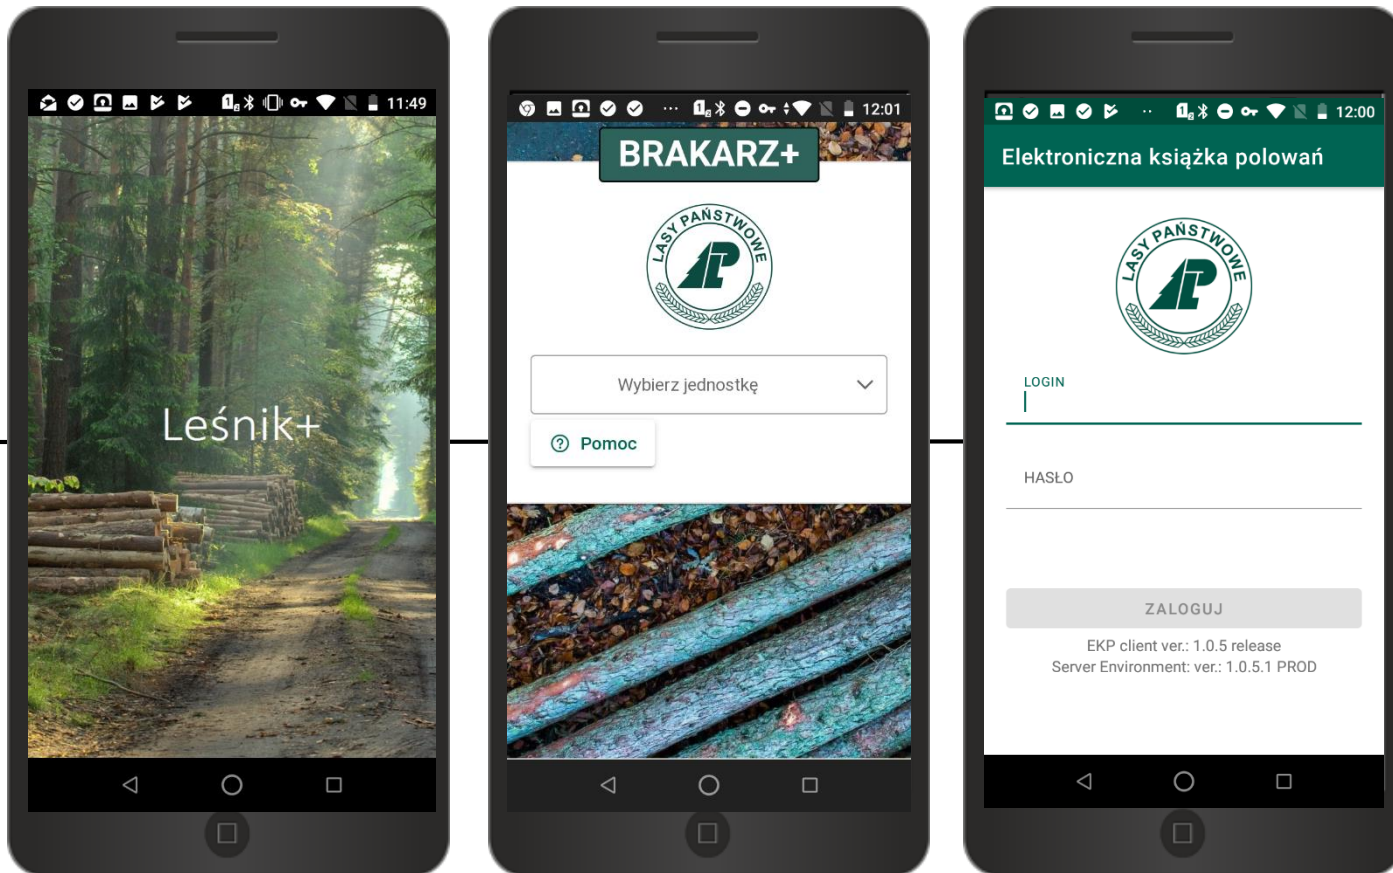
11:49

Leśnik+

12:01

BRAKARZ+

LASY PAŃSTWOWE

Wybierz jednostkę

Pomoc

12:00

Elektroniczna książka polowań

LASY PAŃSTWOWE

LOGIN

HASŁO

ZALOGUJ

EKP client ver.: 1.0.5 release
Server Environment: ver.: 1.0.5.1 PROD